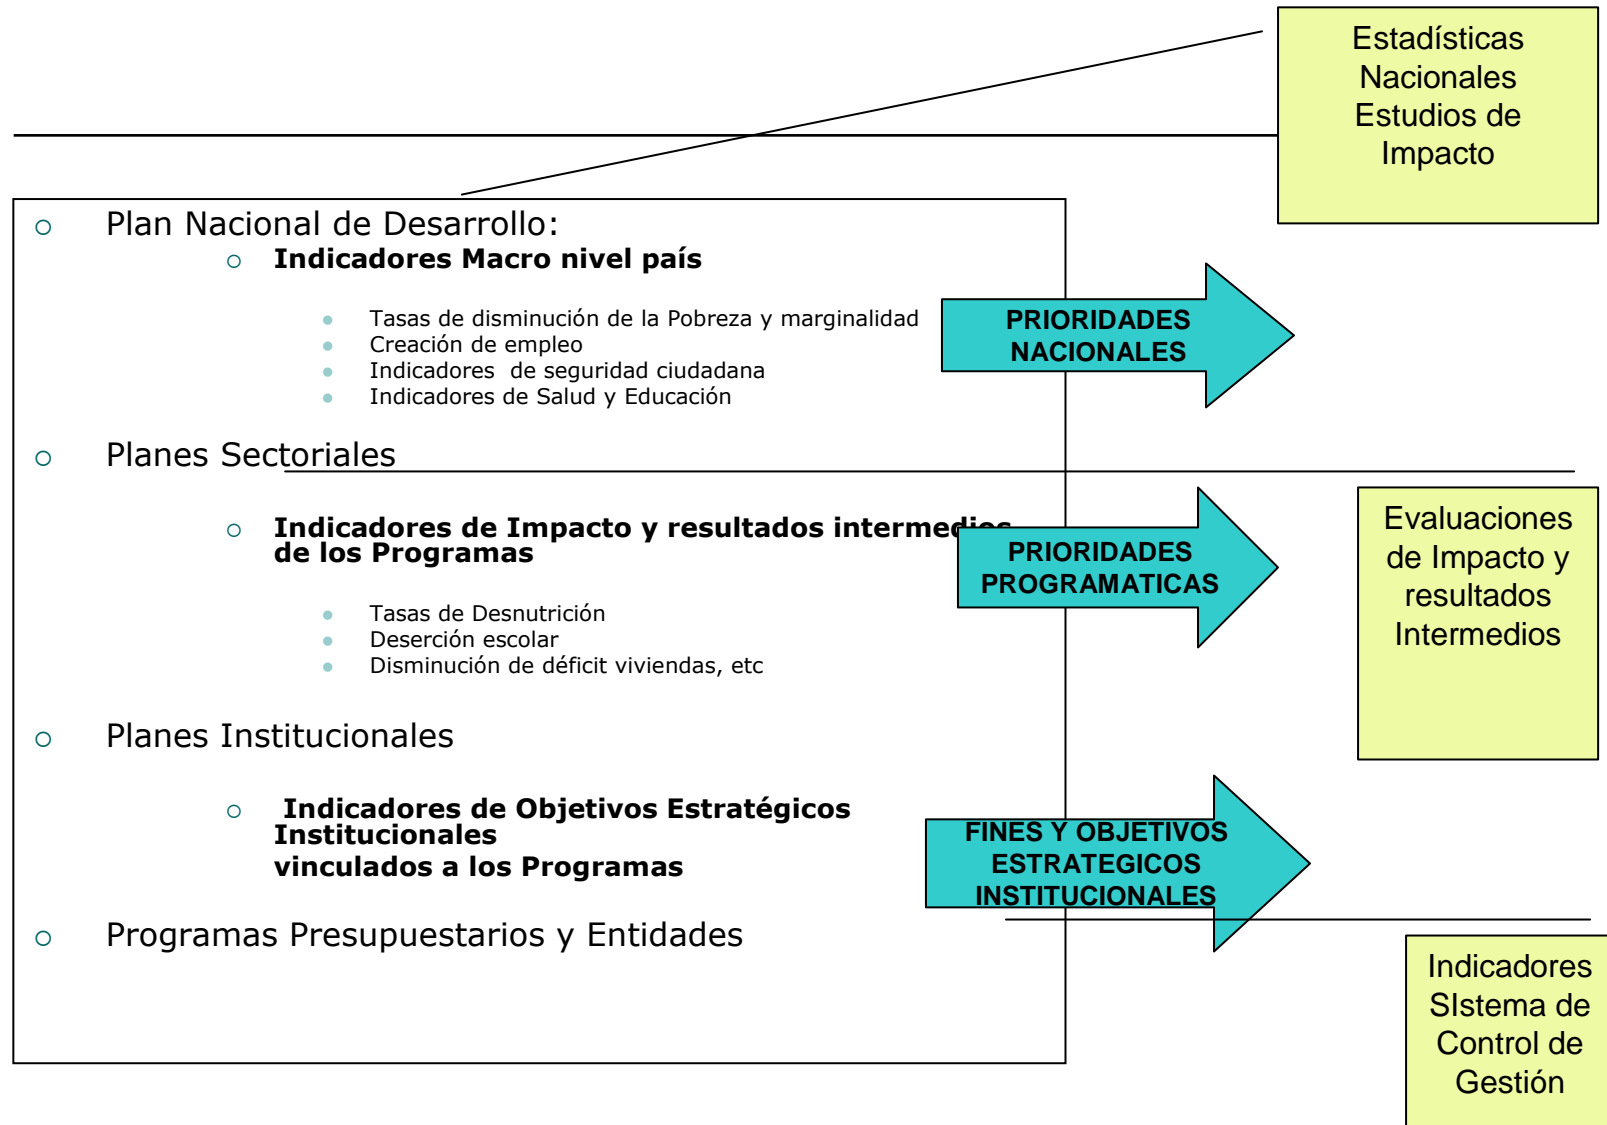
Estadísticas Nacionales Estudios de Impacto

Plan Nacional de Desarrollo:

Indicadores Macro nivel país

Tasas de disminución de la Pobreza y marginalidad
Creación de empleo
Indicadores de seguridad ciudadana
Indicadores de Salud y Educación

PRIORIDADES NACIONALES

Planes Sectoriales

Indicadores de Impacto y resultados intermedios de los Programas

PRIORIDADES PROGRAMATICAS

Evaluaciones de Impacto y resultados Intermedios

Tasas de Desnutrición
Deserción escolar
Disminución de déficit viviendas, etc

Planes Institucionales

Indicadores de Objetivos Estratégicos Institucionales
vinculados a los Programas

FINES Y OBJETIVOS ESTRATEGICOS INSTITUCIONALES

Programas Presupuestarios y Entidades

Indicadores SIstema de Control de Gestión